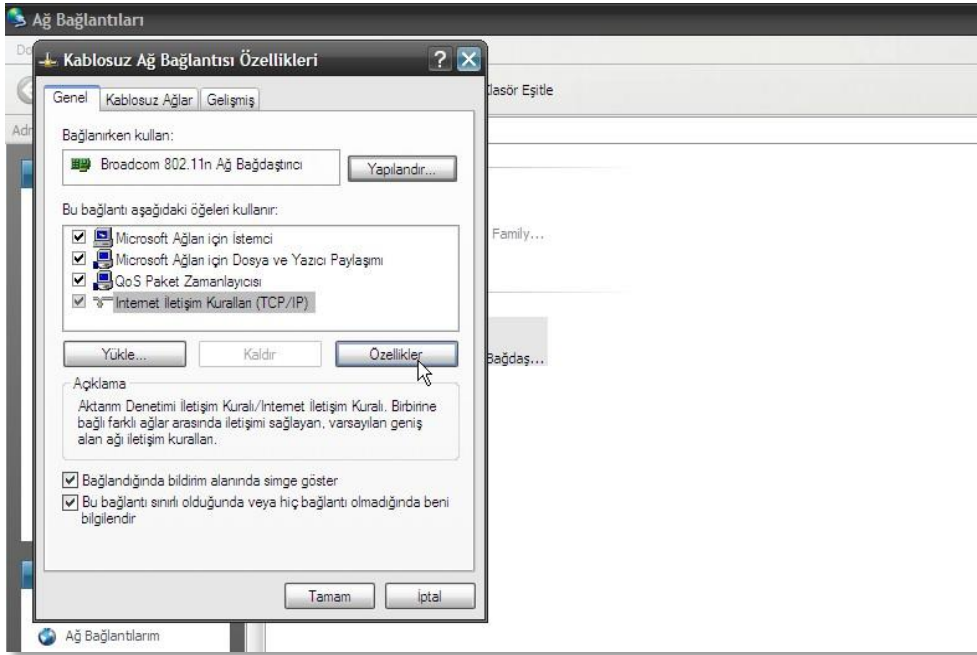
Ağ Bağlantıları

Do

Adr

Klasör Eşitle

Family...

Bağdaş...

Kablosuz Ağ Bağlantısı Özellikleri

Genel | Kablosuz Ağlar | Gelişmiş

Bağlanırken kullan:

Broadcom 802.11n Ağ Bağdaştırıcı

Yapılandır...

Bu bağlantı aşağıdaki öğeleri kullanır:

Microsoft Ağları için İstemci

Microsoft Ağları için Dosya ve Yazıcı Paylaşımı

QoS Paket Zamanlayıcısı

Internet İletişim Kuralları (TCP/IP)

Yükle... | Kaldır | Özellikler

Açıklama

Aktarım Denetimi İletişim Kuralı/Internet İletişim Kuralı. Birbirine bağlı farklı ağlar arasında iletişimi sağlayan, varsayılan geniş alan ağı iletişim kuralları.

Bağlandığında bildirim alanında simge göster

Bu bağlantı sınırlı olduğunda veya hiç bağlantı olmadığında beni bilgilendir

Tamam | İptal

Ağ Bağlantılarım